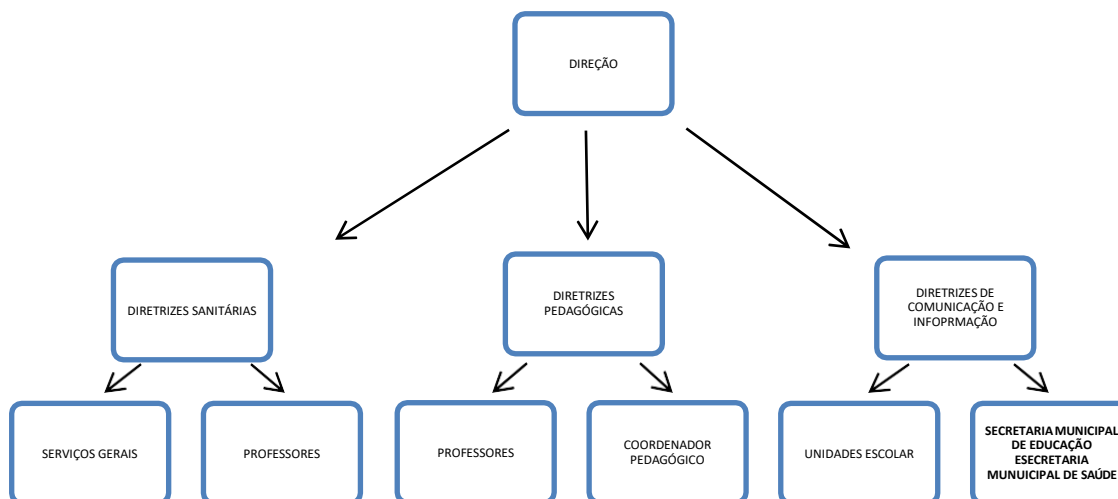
DIREÇÃO

DIRETRIZES SANITÁRIAS

DIRETRIZES PEDAGÓGICAS

DIRETRIZES DE COMUNICAÇÃO E INFOPRMAÇÃO

SERVIÇOS GERAIS

PROFESSORES

PROFESSORES

COORDENADOR PEDAGÓGICO

UNIDADES ESCOLAR

SECRETARIA MUNICIPAL DE EDUCAÇÃO ESECRETARIA MUNUICIPAL DE SAÚDE